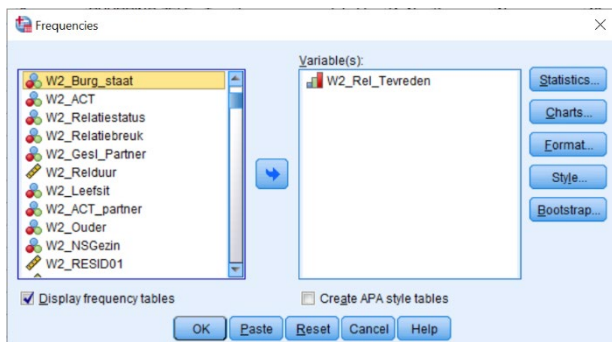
Frequencies

W2_Burg_staat
W2_ACT
W2_Relatiestatus
W2_Relatiebreuk
W2_Gesl_Partner
W2_Relduur
W2_Leefsit
W2_ACT_partner
W2_Ouder
W2_NSGezin
W2_RESID01

Variable(s):
W2_Rel_Tevreden

Statistics...
Charts...
Format...
Style...
Bootstrap...

Display frequency tables
Create APA style tables

OK
Paste
Reset
Cancel
Help